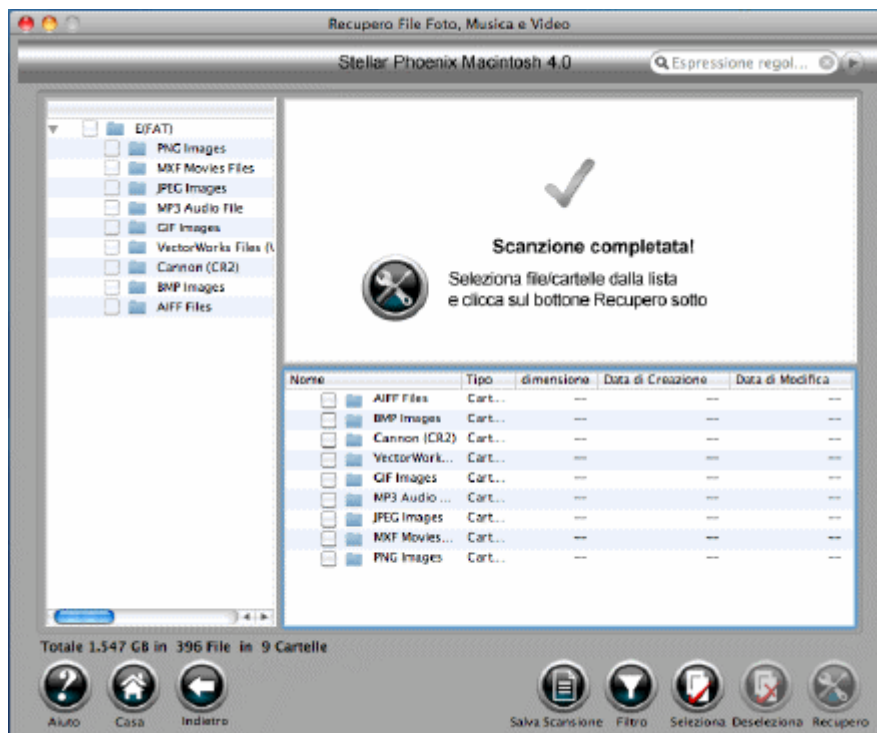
Recupero File Foto, Musica e Video

Stellar Phoenix Macintosh 4.0

Espressione regol...

E(FAT)
PNG Images
MXF Movies Files
JPEG Images
MP3 Audio File
GIF Images
VectorWorks Files (\
Cannon (CR2)
BMP Images
AIFF Files

Scanzione completata!

Seleziona file/cartelle dalla lista e clicca sul bottone Recupero sotto

| Nome | Tipo | dimensione | Data di Creazione | Data di Modifica |
|---|---|---|---|---|
| AIFF Files | Cart... | --- | --- | --- |
| BMP Images | Cart... | --- | --- | --- |
| Cannon (CR2) | Cart... | --- | --- | --- |
| VectorWork... | Cart... | --- | --- | --- |
| GIF Images | Cart... | --- | --- | --- |
| MP3 Audio ... | Cart... | --- | --- | --- |
| JPEG Images | Cart... | --- | --- | --- |
| MXF Movies... | Cart... | --- | --- | --- |
| PNG Images | Cart... | --- | --- | --- |

Totale 1.547 GB in 396 File in 9 Cartelle

Aiuto Casa Indietro

Salva Scansione Filtro Seleziona Deseleziona Recupero